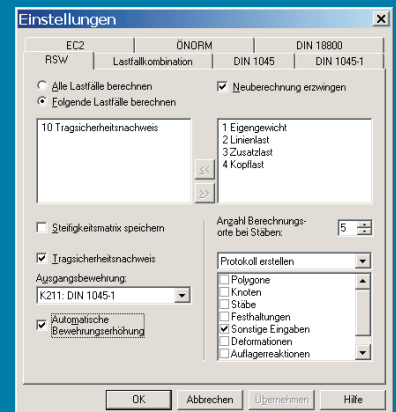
Einstellungen

EC2
ÖNORM
DIN 18800
RSW
Lastfallkombination
DIN 1045
DIN 1045-1

Alle Lastfälle berechnen
Folgende Lastfälle berechnen

Neuberechnung erzwingen

10 Tragsicherheitsnachweis

1 Eigengewicht
2 Linienlast
3 Zusatzlast
4 Kopflast

<<
>>

Steifigkeitsmatrix speichern

Anzahl Berechnungsorte bei Stäben:
5

Tragsicherheitsnachweis

Protokoll erstellen

Ausgangsbewehrung:
K211: DIN 1045-1

Automatische Bewehrungserhöhung

Polygone
Knoten
Stäbe
Festhaltungen
Sonstige Eingaben
Deformationen
Auflagerreaktionen

OK
Abbrechen
Übernehmen
Hilfe